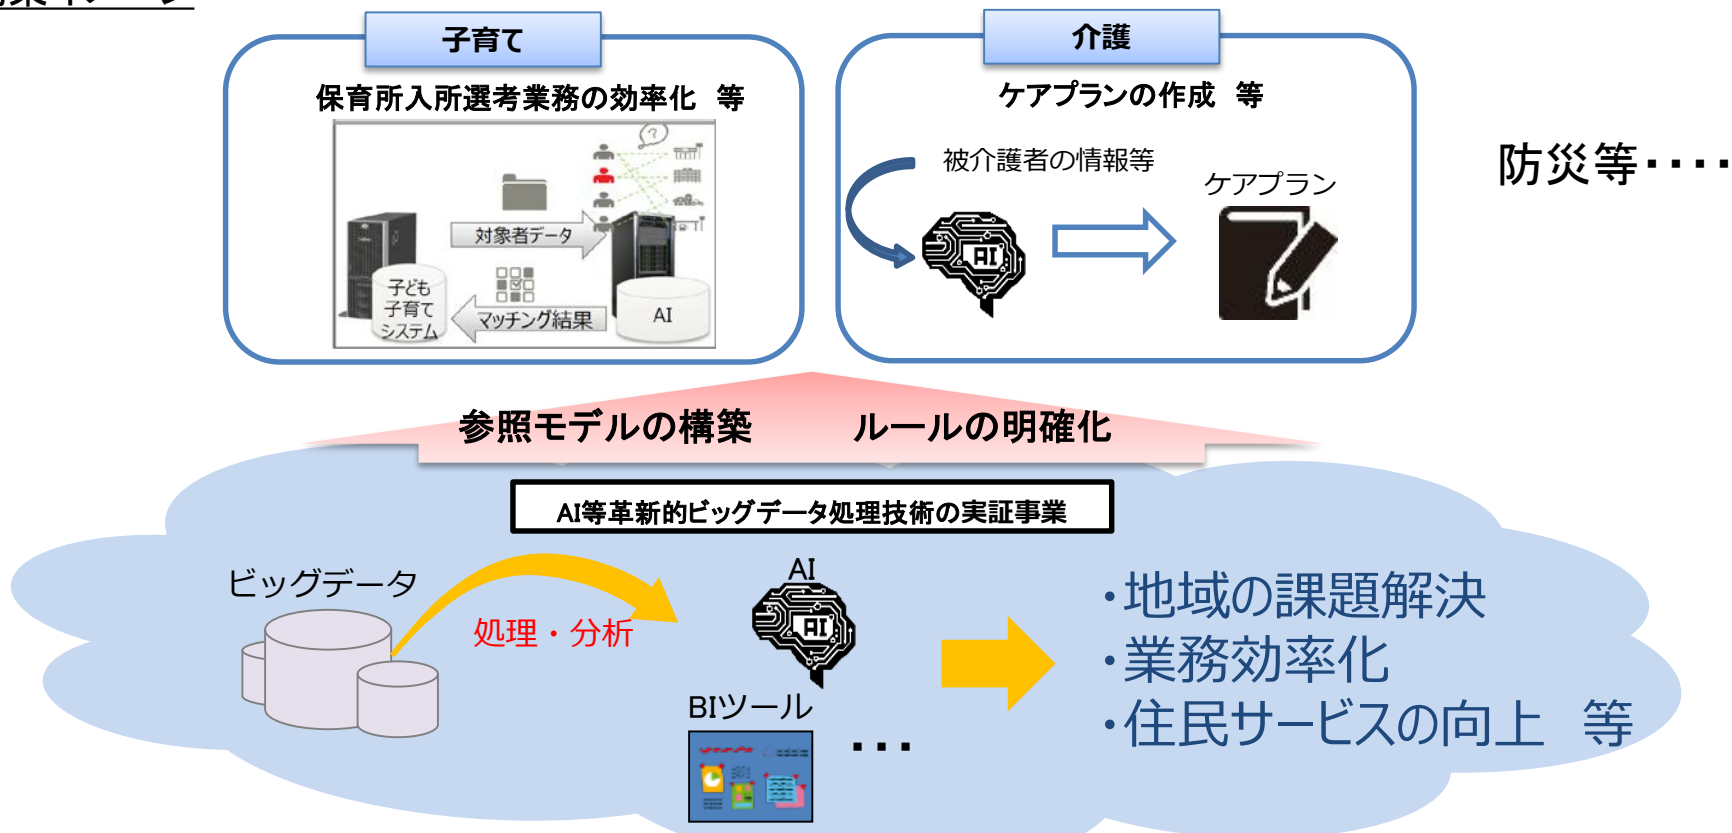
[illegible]

子育て

保育所入所選考業務の効率化　等

対象者データ

子ども子育てシステム

マッチング結果

AI

介護

ケアプランの作成　等

被介護者の情報等

ケアプラン

AI

防災等・・・・

参照モデルの構築　　ルールの明確化

AI等革新的ビッグデータ処理技術の実証事業

ビッグデータ

処理・分析

AI

AI

BIツール

・・・

・地域の課題解決
・業務効率化
・住民サービスの向上　等